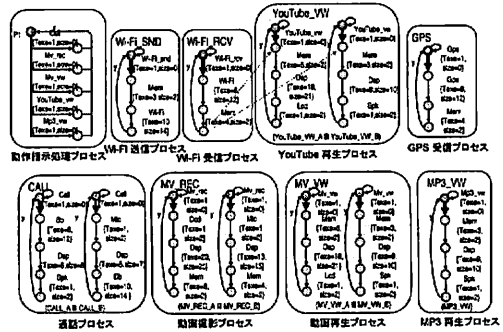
Wi-Fi_SND

Wi-Fi_RCV

YouTube_VW

GPS

P

Call
[Texe=1,size=0]

W-Fi_snd

Mv_rec

Mv_vw

YouTube_vw

Mp3_vw

W-Fi_snd
[Texe=1,size=1]

Mem
[Texe=5,size=2]

Wi-Fi
[Texe=13, size=4]

Wi-Fi_rcv
[Texe=1,size=2]

Wi-Fi
[Texe=8, size=12]

Mem
[Texe=3, size=4]

YouTube_vw
[Texe=1, size=4]

Mem
[Texe=5, size=2]

Dsp
[Texe=18, size=2]

Lcd
[Texe=1, size=4]

YouTube_vw
[Texe=1, size=0]

Mem
[Texe=3, size=2]

Dsp
[Texe=5, size=10]

Spk
[Texe=1, size=2]

[YouTube_VW_A ‖ YouTube_VW_B]

Gps
[Texe=1, size=1]

Gps
[Texe=8, size=12]

Mem
[Texe=4, size=2]

動作指示処理プロセス

Wi-Fi 送信プロセス

Wi-Fi 受信プロセス

YouTube 再生プロセス

GPS 受信プロセス

CALL

MV_REC

MV_VW

MP3_VW

Call
[Texe=1,size=0]

Sp
[Texe=6, size=12]

Dsp
[Texe=6, size=8]

Spk
[Texe=1, size=2]

Call
[Texe=1,size=0]

Mic
[Texe=1, size=2]

Sp
[Texe=5, size=7]

Dsp
[Texe=10, size=14]

[CALL_A ‖ CALL_B]

Mv_rec
[Texe=1, size=2]

Ccd
[Texe=1, size=4]

Dsp
[Texe=23, size=2]

Mem
[Texe=4, size=4]

Mv_rec
[Texe=1, size=0]

Mic
[Texe=1, size=2]

Dsp
[Texe=13, size=2]

Mem
[Texe=4, size=4]

[MV_REC_A ‖ MV_REC_B]

Mv_vw
[Texe=1, size=4]

Mem
[Texe=5, size=2]

Dsp
[Texe=18, size=2]

Lcd
[Texe=1, size=4]

Mv_vw
[Texe=1, size=0]

Mem
[Texe=3, size=2]

Dsp
[Texe=8, size=10]

Spk
[Texe=1, size=2]

[MV_VW_A ‖ MV_VW_B]

Mp3_vw
[Texe=1, size=0]

Mem
[Texe=3, size=2]

Dsp
[Texe=8, size=8]

Spk
[Texe=1, size=2]

[MP3_VW]

通話プロセス

動画撮影プロセス

動画再生プロセス

MP3 再生プロセス